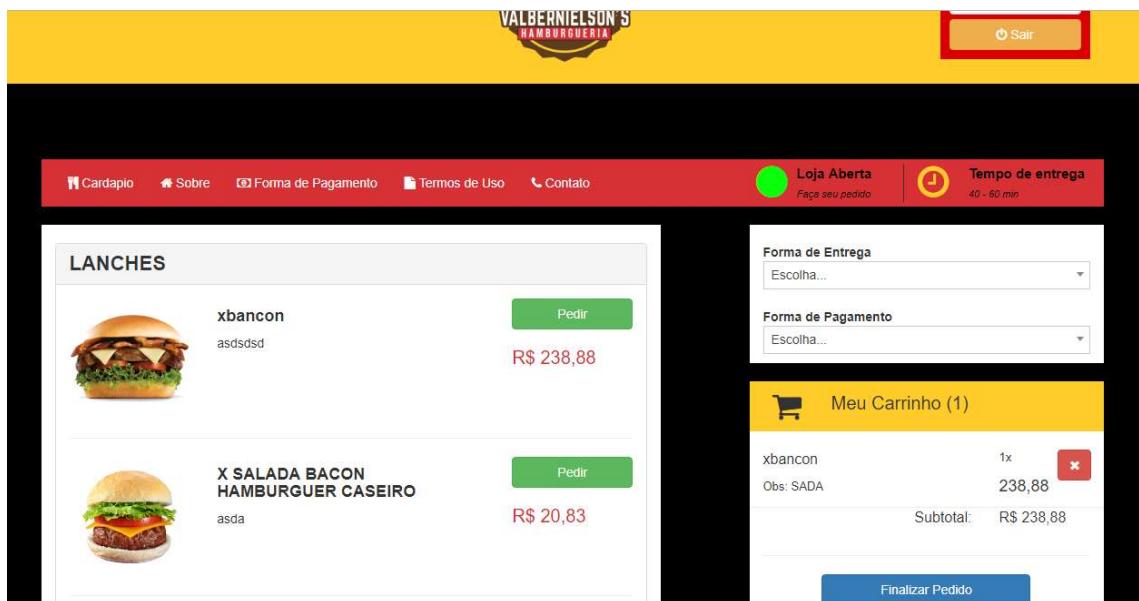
VALBERNIELSON'S
HAMBURGUERIA

Sair

Cardapio Sobre Forma de Pagamento Termos de Uso Contato

Loja Aberta
Faça seu pedido

Tempo de entrega
40 - 60 min

LANCHES

xbancon
asdsdsd
Pedir
R$ 238,88

X SALADA BACON HAMBURGUER CASEIRO
asda
Pedir
R$ 20,83

Forma de Entrega
Escolha...

Forma de Pagamento
Escolha...

Meu Carrinho (1)

xbancon
Obs: SADA
1x
238,88

Subtotal: R$ 238,88

Finalizar Pedido